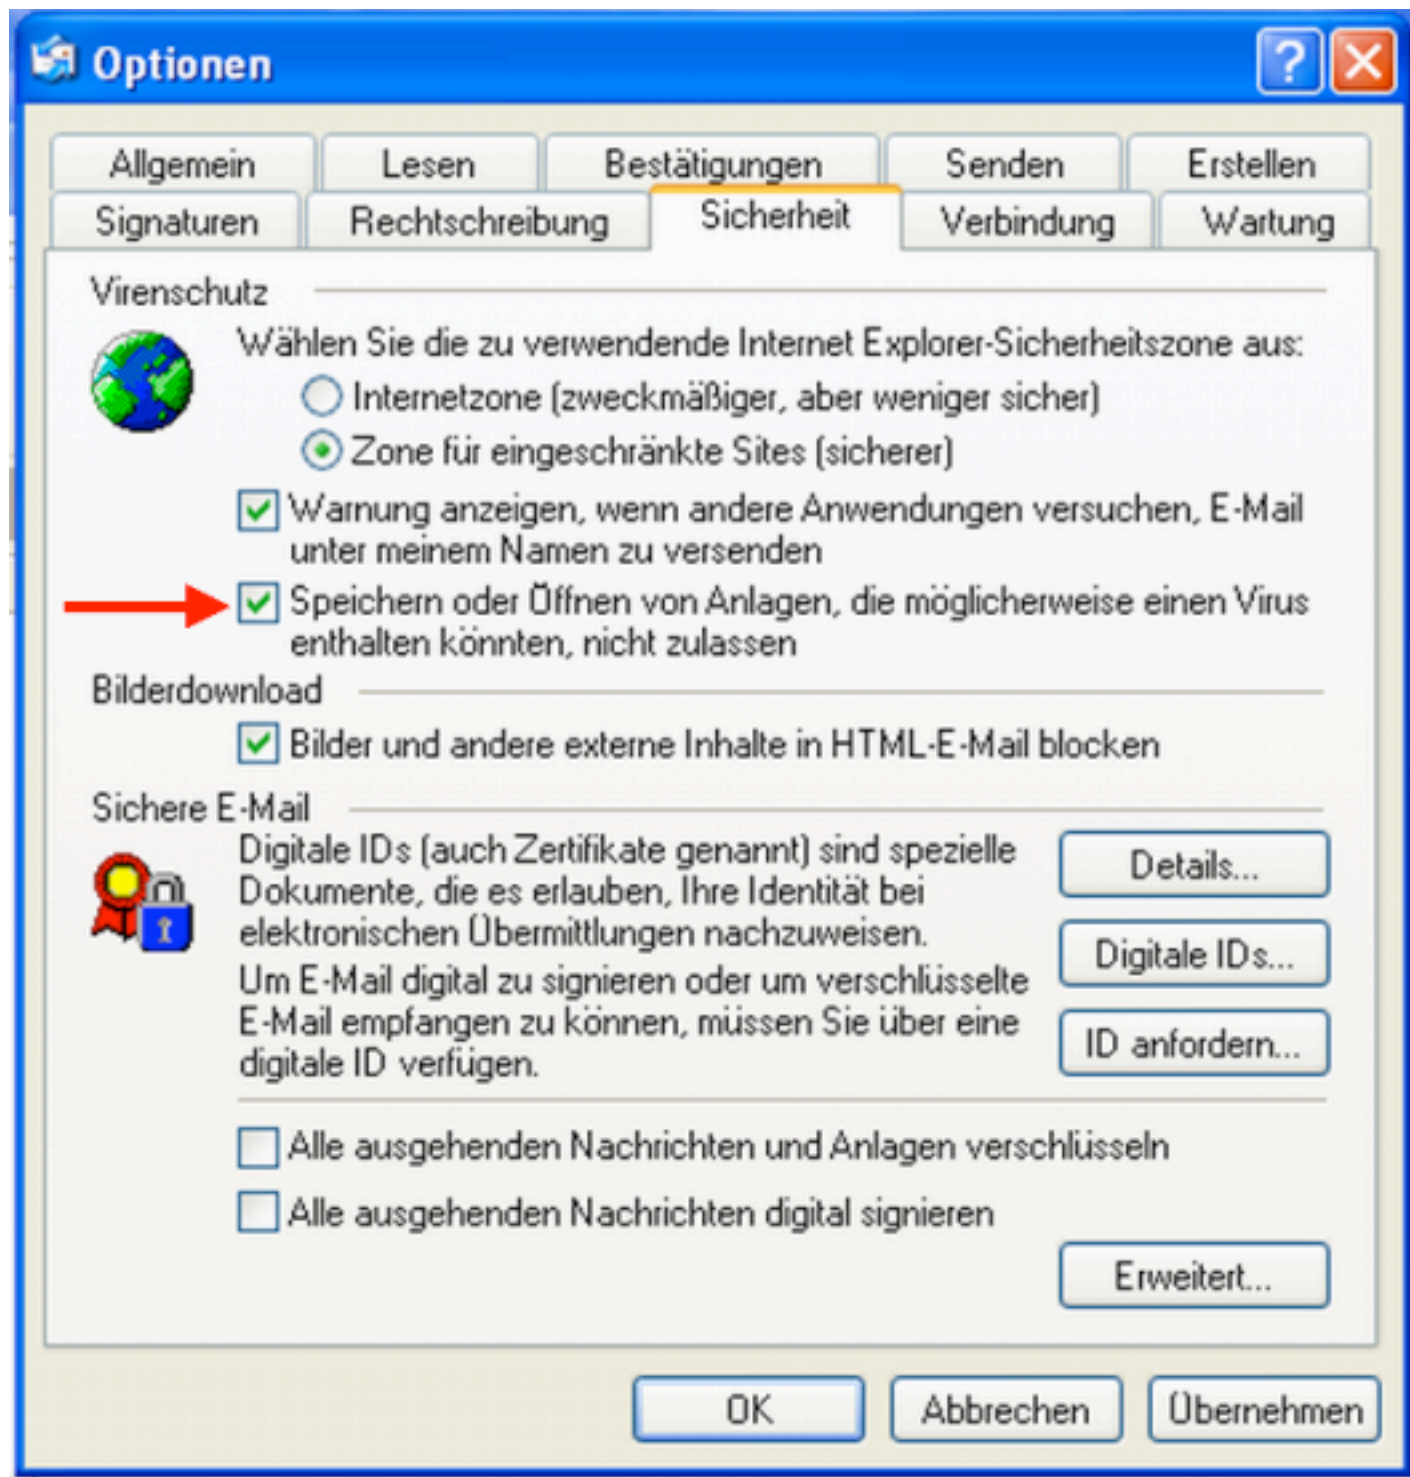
Optionen

Allgemein
Lesen
Bestätigungen
Senden
Erstellen
Signaturen
Rechtschreibung
Sicherheit
Verbindung
Wartung

Virenschutz

Wählen Sie die zu verwendende Internet Explorer-Sicherheitszone aus:

Internetzone (zweckmäßiger, aber weniger sicher)

Zone für eingeschränkte Sites (sicherer)

Warnung anzeigen, wenn andere Anwendungen versuchen, E-Mail unter meinem Namen zu versenden

Speichern oder Öffnen von Anlagen, die möglicherweise einen Virus enthalten könnten, nicht zulassen

Bilderdownload

Bilder und andere externe Inhalte in HTML-E-Mail blocken

Sichere E-Mail

Digitale IDs (auch Zertifikate genannt) sind spezielle Dokumente, die es erlauben, Ihre Identität bei elektronischen Übermittlungen nachzuweisen.

Details...

Digitale IDs...

Um E-Mail digital zu signieren oder um verschlüsselte E-Mail empfangen zu können, müssen Sie über eine digitale ID verfügen.

ID anfordern...

Alle ausgehenden Nachrichten und Anlagen verschlüsseln

Alle ausgehenden Nachrichten digital signieren

Erweitert...

OK
Abbrechen
Übernehmen